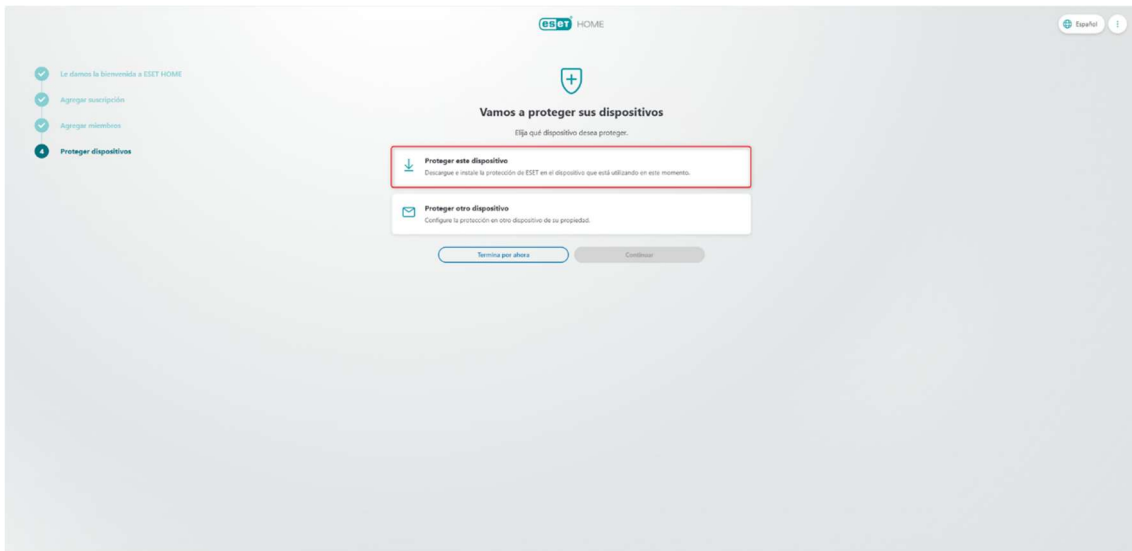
eset HOME

Español

Le damos la bienvenida a ESET HOME
Agregar suscripción
Agregar miembros
4 Proteger dispositivos

Vamos a proteger sus dispositivos

Elija qué dispositivo desea proteger.

Proteger este dispositivo
Descargue e instale la protección de ESET en el dispositivo que está utilizando en este momento.

Proteger otro dispositivo
Configure la protección en otro dispositivo de su propiedad.

Termina por ahora

Continuar